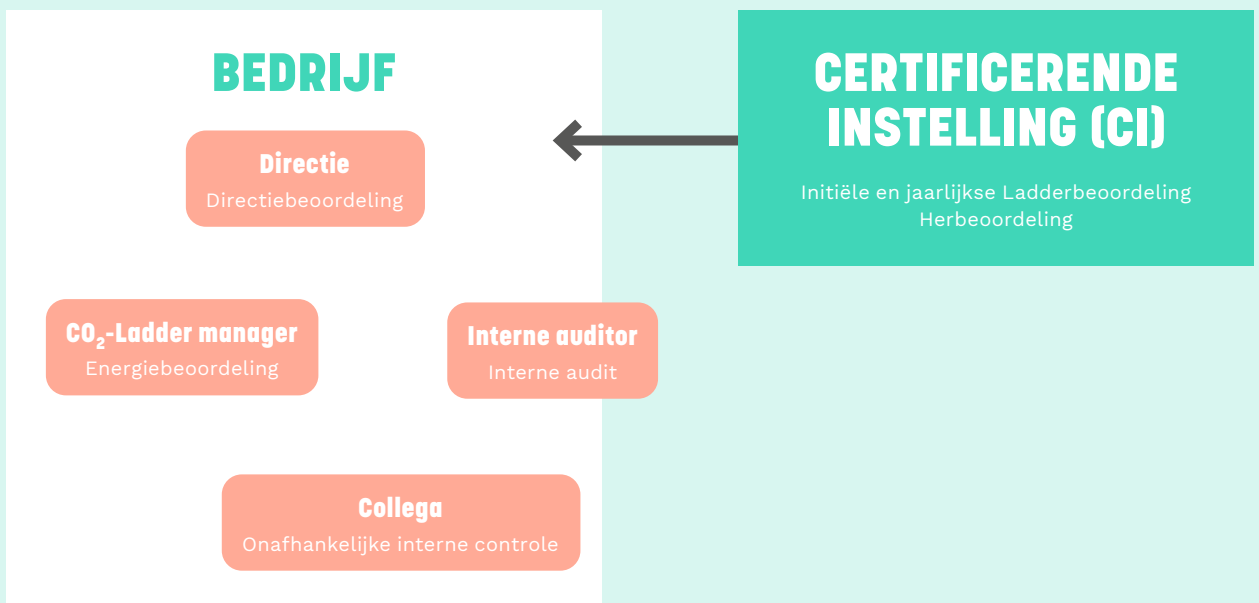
BEDRIJF

Directie
Directiebeoordeling

CERTIFICERENDE INSTELLING (CI)

Initiële en jaarlijkse Ladderbeoordeling
Herbeoordeling

$CO_2$-Ladder manager
Energiebeoordeling

Interne auditor
Interne audit

Collega
Onafhankelijke interne controle